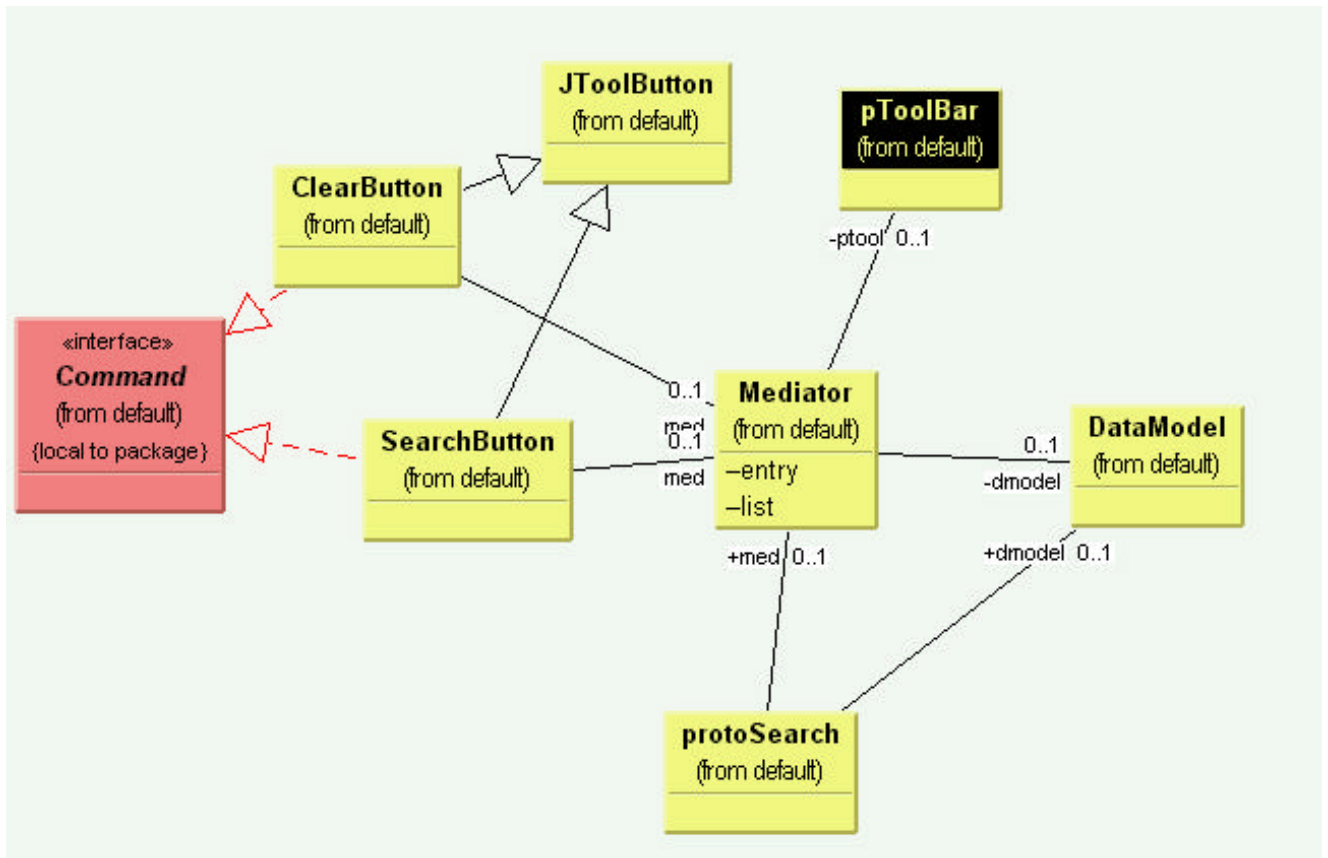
JToolButton
(from default)

pToolBar
(from default)

ClearButton
(from default)

-ptool 0..1

«interface»
Command
(from default)
{local to package}

0..1
med

Mediator
(from default)
–entry
–list

0..1
med

SearchButton
(from default)

0..1
-dmodel

DataModel
(from default)

+med 0..1

+dmodel 0..1

protoSearch
(from default)